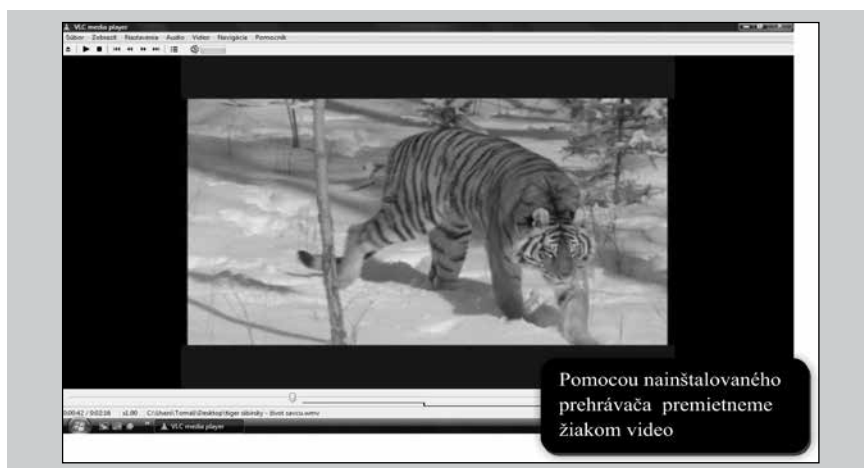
VLC media player

Súbor Zobraziť Nastavenia Audio Video Navigácia Pomocník

00:42 / 0:02:16 x1.00 C:\Users\Tomas\Desktop\tiger sibirsky - život savcu.wmv

VLC media player

Pomocou nainštalovaného prehrávača premietneme žiakom video